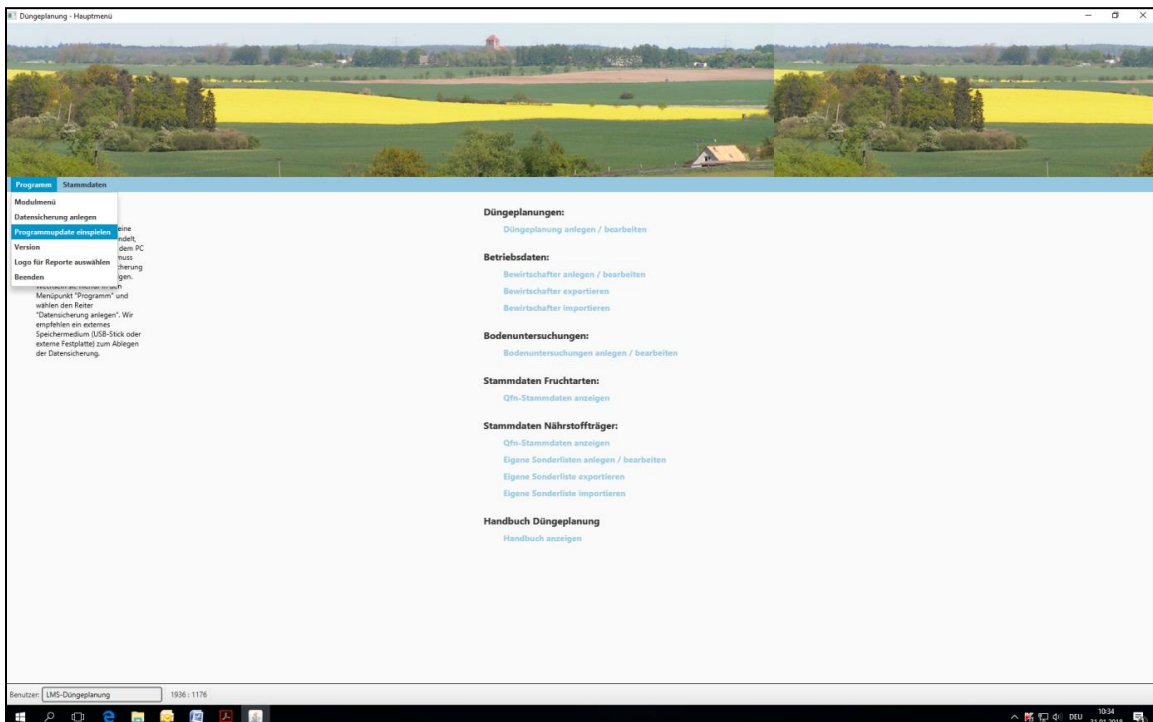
Düngeplanung - Hauptmenü

Programm Stammdaten

Modulmenü
Datensicherung anlegen
Programmupdate einspielen
Version
Logo für Reporte auswählen
Beenden

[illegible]eine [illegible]ndelt, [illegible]dem PC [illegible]nuss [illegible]cherung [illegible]gen. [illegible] Menüpunkt "Programm" und wählen den Reiter "Datensicherung anlegen". Wir empfehlen ein externes Speichermedium (USB-Stick oder externe Festplatte) zum Ablegen der Datensicherung.

Düngeplanungen:
Düngeplanung anlegen / bearbeiten

Betriebsdaten:
Bewirtschafter anlegen / bearbeiten
Bewirtschafter exportieren
Bewirtschafter importieren

Bodenuntersuchungen:
Bodenuntersuchungen anlegen / bearbeiten

Stammdaten Fruchtarten:
Qfn-Stammdaten anzeigen

Stammdaten Nährstoffträger:
Qfn-Stammdaten anzeigen
Eigene Sonderlisten anlegen / bearbeiten
Eigene Sonderliste exportieren
Eigene Sonderliste importieren

Handbuch Düngeplanung
Handbuch anzeigen

Benutzer: LMS-Düngeplanung 1936 : 1176

DEU 10:34 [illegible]